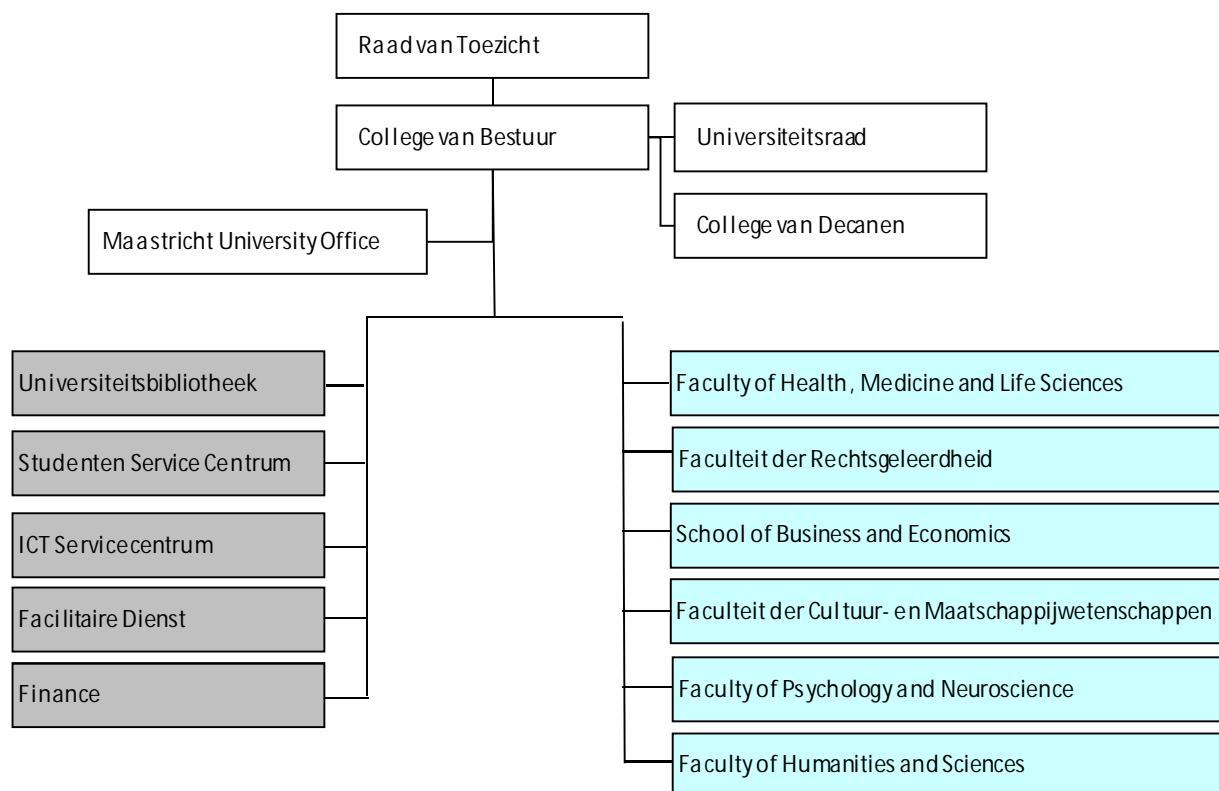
Raad van Toezicht

College van Bestuur

Universiteitsraad

College van Decanen

Maastricht University Office

Universiteitsbibliotheek

Studenten Service Centrum

ICT Servicecentrum

Facilitaire Dienst

Finance

Faculty of Health, Medicine and Life Sciences

Faculteit der Rechtsgeleerdheid

School of Business and Economics

Faculteit der Cultuur- en Maatschappijwetenschappen

Faculty of Psychology and Neuroscience

Faculty of Humanities and Sciences